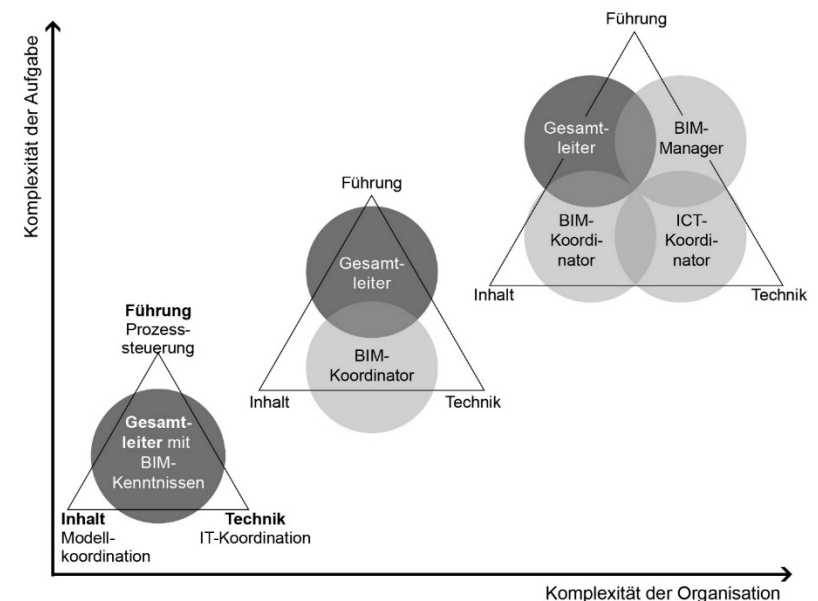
Komplexität der Aufgabe

Führung

Gesamtleiter

BIM-Manager

BIM-Koordinator

ICT-Koordinator

Inhalt

Technik

Führung

Gesamtleiter

BIM-Koordinator

Inhalt

Technik

**Führung**
Prozesssteuerung

**Gesamtleiter** mit BIM-Kenntnissen

**Inhalt**
Modellkoordination

**Technik**
IT-Koordination

Komplexität der Organisation